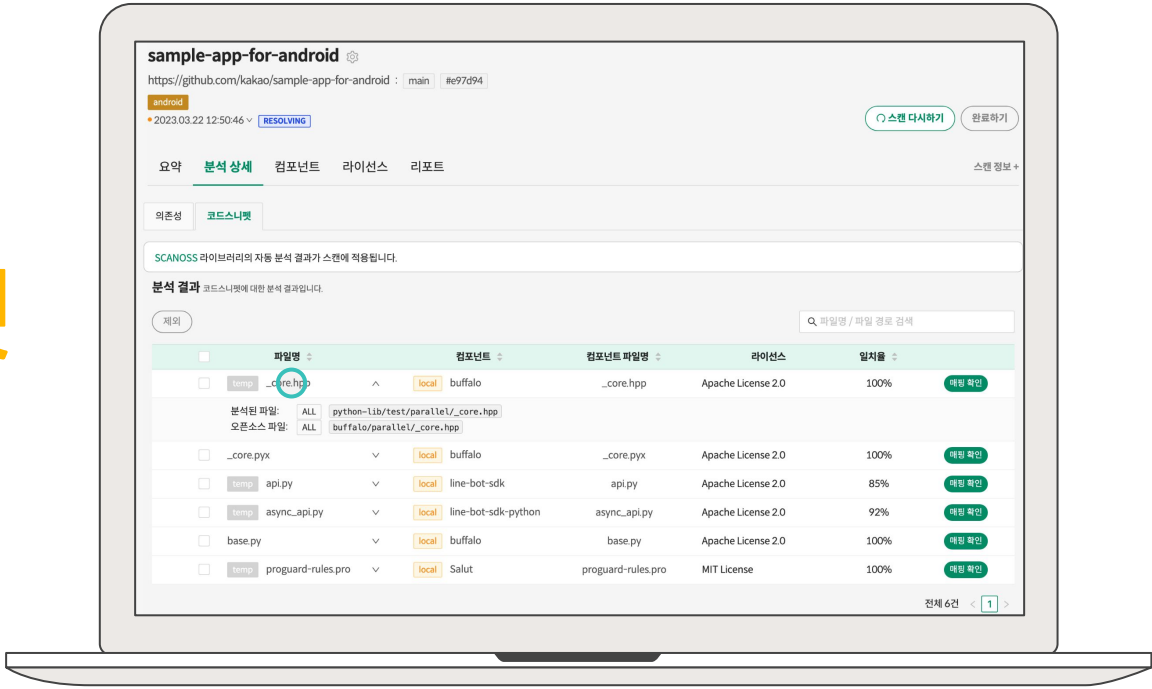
sample-app-for-android

https://github.com/kakao/sample-app-for-android : main #e97d94

android

2023.03.22 12:50:46 RESOLVING

스캔 다시하기 완료하기

요약 분석 상세 컴포넌트 라이선스 리포트 스캔 정보 +

의존성 코드스니펫

SCANOSS 라이브러리의 자동 분석 결과가 스캔에 적용됩니다.

분석 결과 코드스니펫에 대한 분석 결과입니다.

제외

파일명 / 파일 경로 검색

| | 파일명 | | 컴포넌트 | 컴포넌트 파일명 | 라이선스 | 일치율 | |
|---|---|---|---|---|---|---|---|
| | temp _core.hpp | | local buffalo | _core.hpp | Apache License 2.0 | 100% | 매핑 확인 |

분석된 파일: ALL python-lib/test/parallel/_core.hpp
오픈소스 파일: ALL buffalo/parallel/_core.hpp

| | 파일명 | | 컴포넌트 | 컴포넌트 파일명 | 라이선스 | 일치율 | |
|---|---|---|---|---|---|---|---|
| | _core.pyx | | local buffalo | _core.pyx | Apache License 2.0 | 100% | 매핑 확인 |
| | temp api.py | | local line-bot-sdk | api.py | Apache License 2.0 | 85% | 매핑 확인 |
| | temp async_api.py | | local line-bot-sdk-python | async_api.py | Apache License 2.0 | 92% | 매핑 확인 |
| | base.py | | local buffalo | base.py | Apache License 2.0 | 100% | 매핑 확인 |
| | temp proguard-rules.pro | | local Salut | proguard-rules.pro | MIT License | 100% | 매핑 확인 |

전체 6건 < 1 >